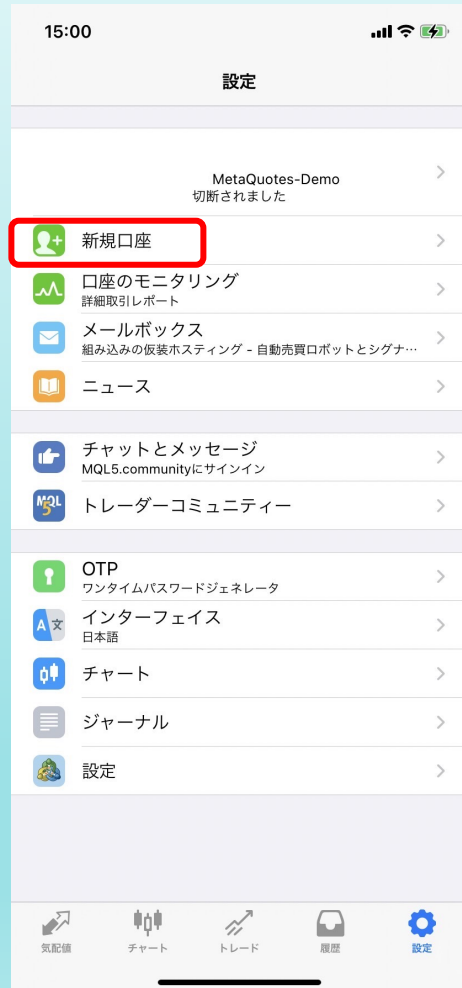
15:00

設定

MetaQuotes-Demo
切断されました

新規口座

口座のモニタリング
詳細取引レポート

メールボックス
組み込みの仮装ホスティング - 自動売買ロボットとシグナ…

ニュース

チャットとメッセージ
MQL5.communityにサインイン

MQL 5

トレーダーコミュニティー

OTP
ワンタイムパスワードジェネレータ

インターフェイス
日本語

チャート

ジャーナル

設定

気配値
チャート
トレード
履歴
設定